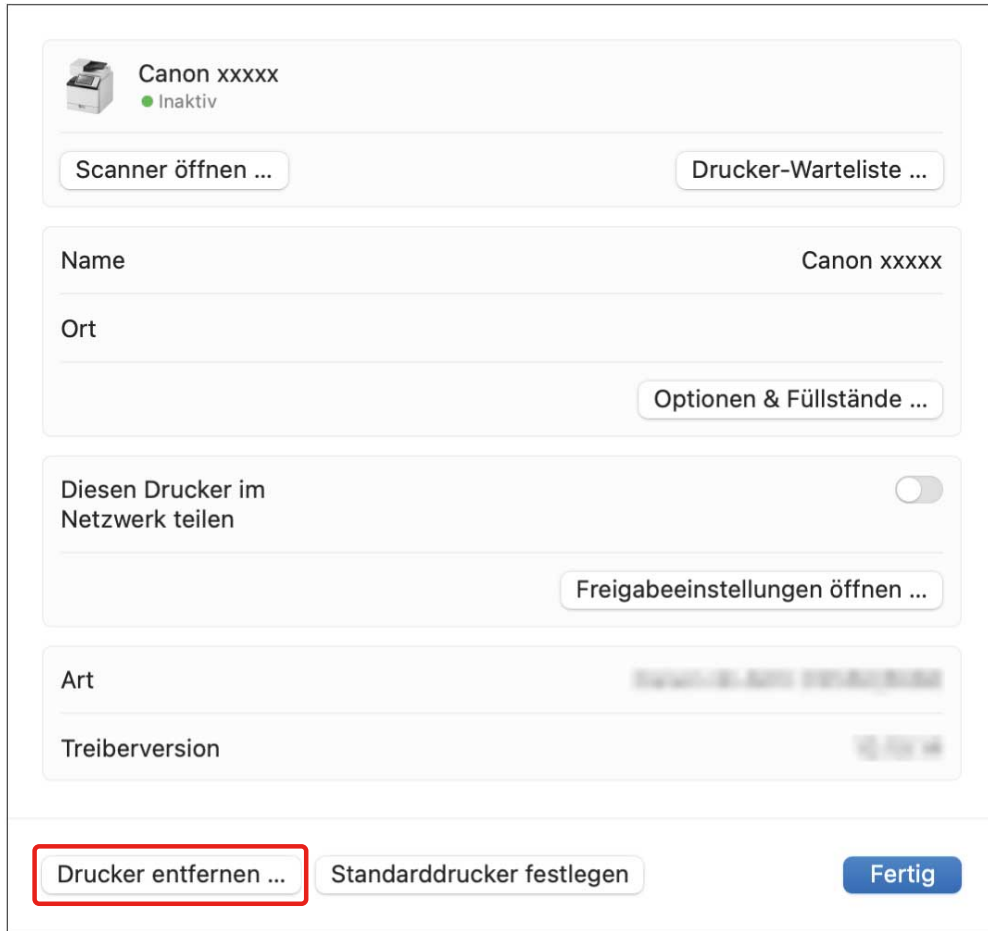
Canon xxxxx
Inaktiv

Scanner öffnen ...

Drucker-Warteliste ...

Name

Canon xxxxx

Ort

Optionen & Füllstände ...

Diesen Drucker im Netzwerk teilen

Freigabeeinstellungen öffnen ...

Art

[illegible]

Treiberversion

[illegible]

Drucker entfernen ...

Standarddrucker festlegen

Fertig